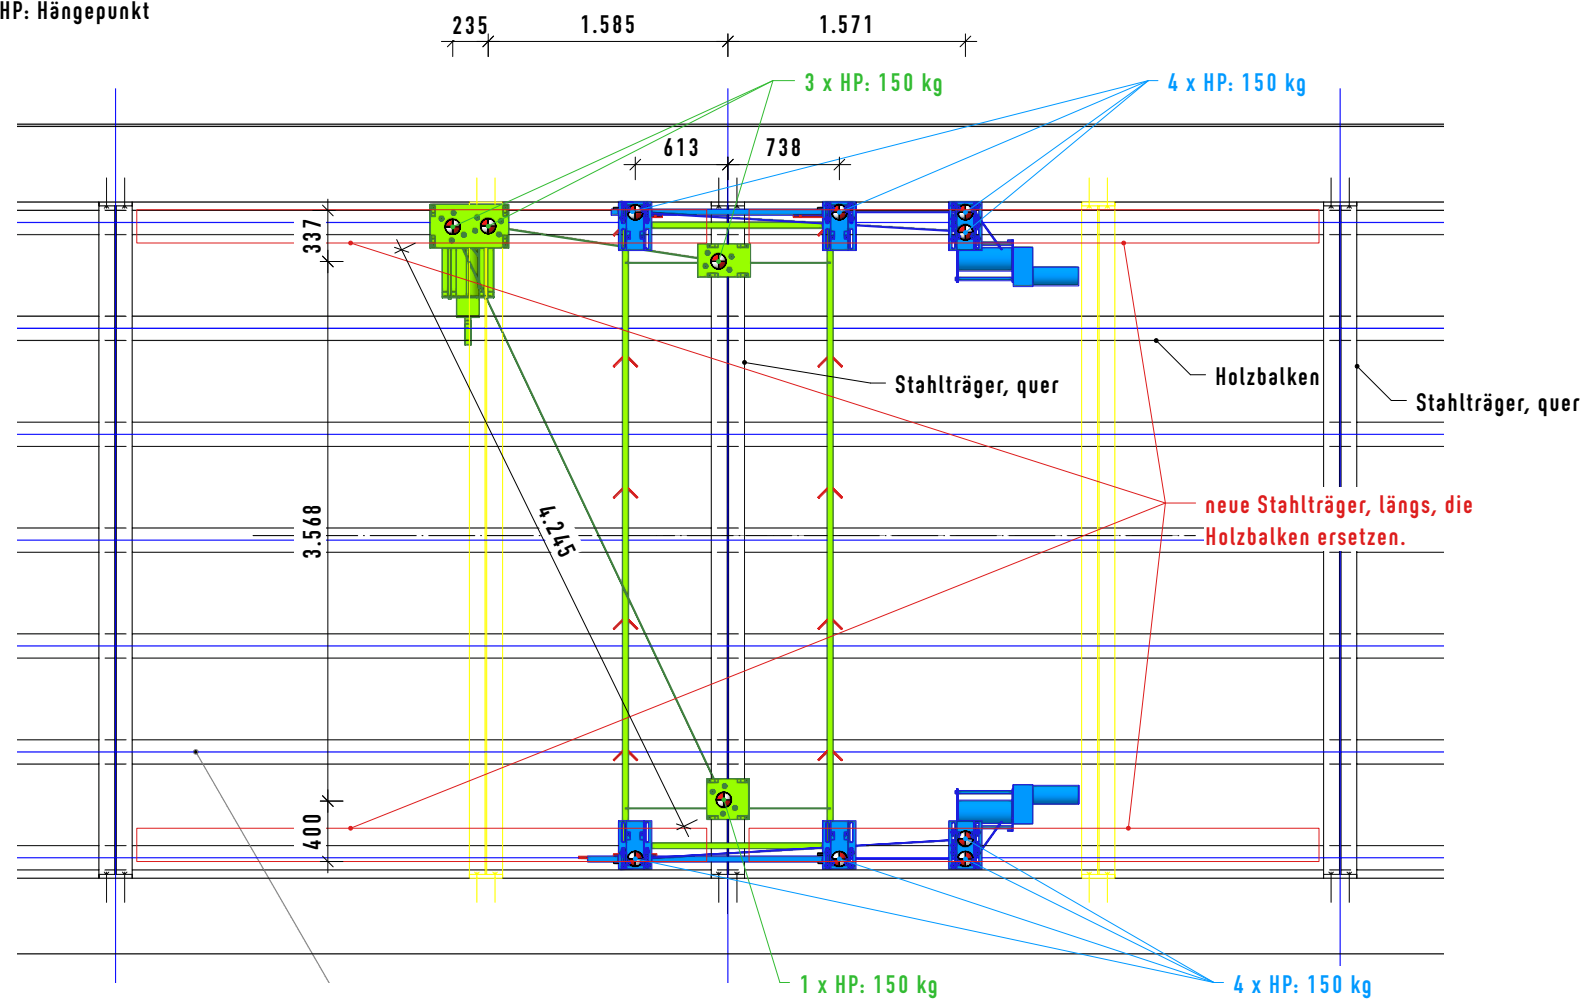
HP: Hängepunkt

235
1.585
1.571

3 x HP: 150 kg
4 x HP: 150 kg

613
738

337

Stahlträger, quer
Holzbalken
Stahlträger, quer

4.245

3.568

neue Stahlträger, längs, die Holzbalken ersetzen.

400

1 x HP: 150 kg
4 x HP: 150 kg